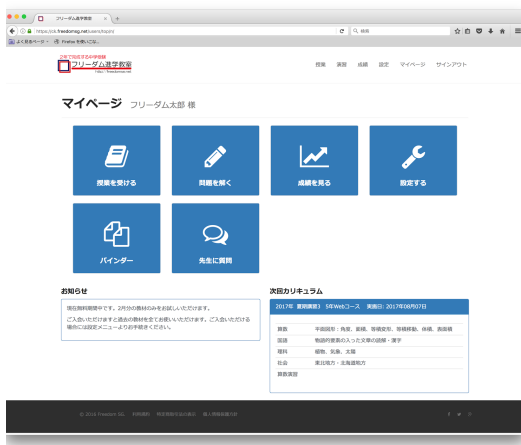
フリーダム進学教室

https://cs.freedomsj.net/users/top/

検索

よく見るページ　Firefox を使いこなし...

フリーダム進学教室

授業　演習　成績　設定　マイページ　サインアウト

マイページ　フリーダム太郎 様

授業を受ける

問題を解く

成績を見る

設定する

バインダー

先生に質問

お知らせ

現在無料期間中です。2月分の教材のみをお試しいただけます。

ご入会いただけますと過去の教材を全てお使いいただけます。ご入会いただける場合には設定メニューよりお手続きください。

次回カリキュラム

2017年 夏期講習3　5年Webコース　実施日：2017年08月07日

| | |
|---|---|
| 算数 | 平面図形：角度、面積、等積変形、等積移動、体積、表面積 |
| 国語 | 敬語的要素の入った文章の読解・漢字 |
| 理科 | 植物、気象、太陽 |
| 社会 | 東日本地方・北海道地方 |
| 算数演習 | |

© 2016 Freedom SL　利用規約　特定商取引法の表示　個人情報保護方針